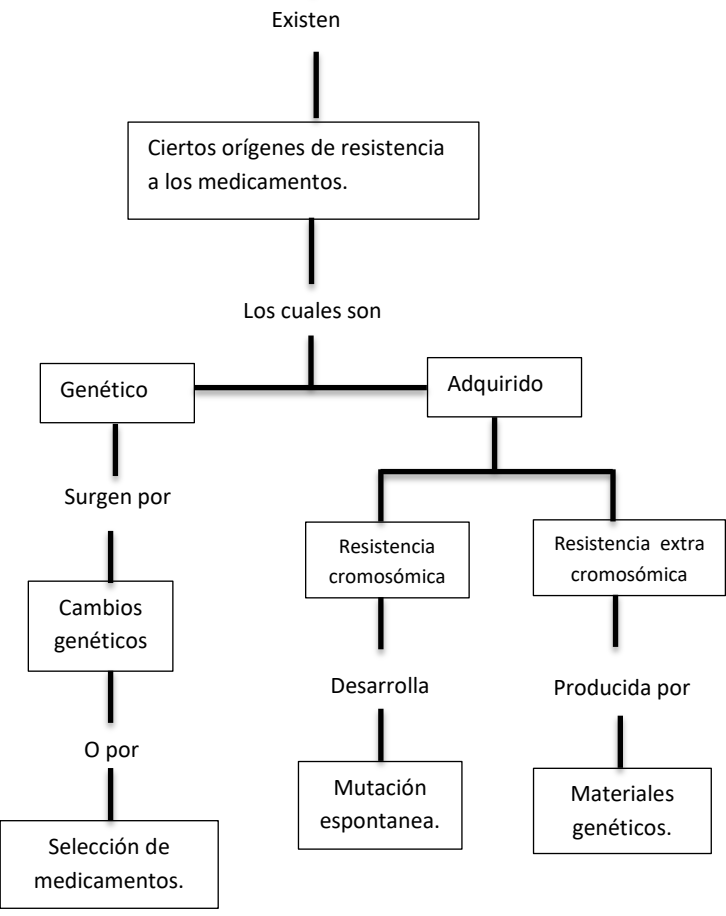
Existen

Ciertos orígenes de resistencia a los medicamentos.

Los cuales son

Genético

Adquirido

Surgen por

Cambios genéticos

O por

Selección de medicamentos.

Resistencia cromosómica

Desarrolla

Mutación espontanea.

Resistencia extra cromosómica

Producida por

Materiales genéticos.